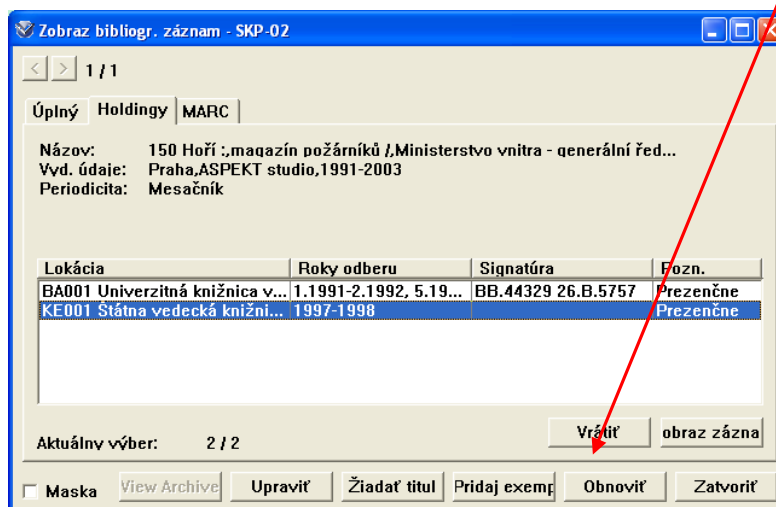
Zobraz bibliogr. záznam - SKP-02

1 / 1

Úplný | Holdingy | MARC

Názov: 150 Hoří :,magazín požárníků /,Ministerstvo vnitra - generální řed...
Vyd. údaje: Praha,ASPEKT studio,1991-2003
Periodicita: Mesačník

| Lokácia | Roky odberu | Signatúra | Pozn. |
|---|---|---|---|
| BA001 Univerzitná knižnica v... | 1.1991-2.1992, 5.19... | BB.44329 26.B.5757 | Prezenčne |
| KE001 Štátna vedecká knižni... | 1997-1998 | | Prezenčne |

Aktuálny výber: 2 / 2

Vrátiť | obraz zázna

Maska | View Archive | Upraviť | Žiadať titul | Pridaj exemp | Obnoviť | Zatvoriť